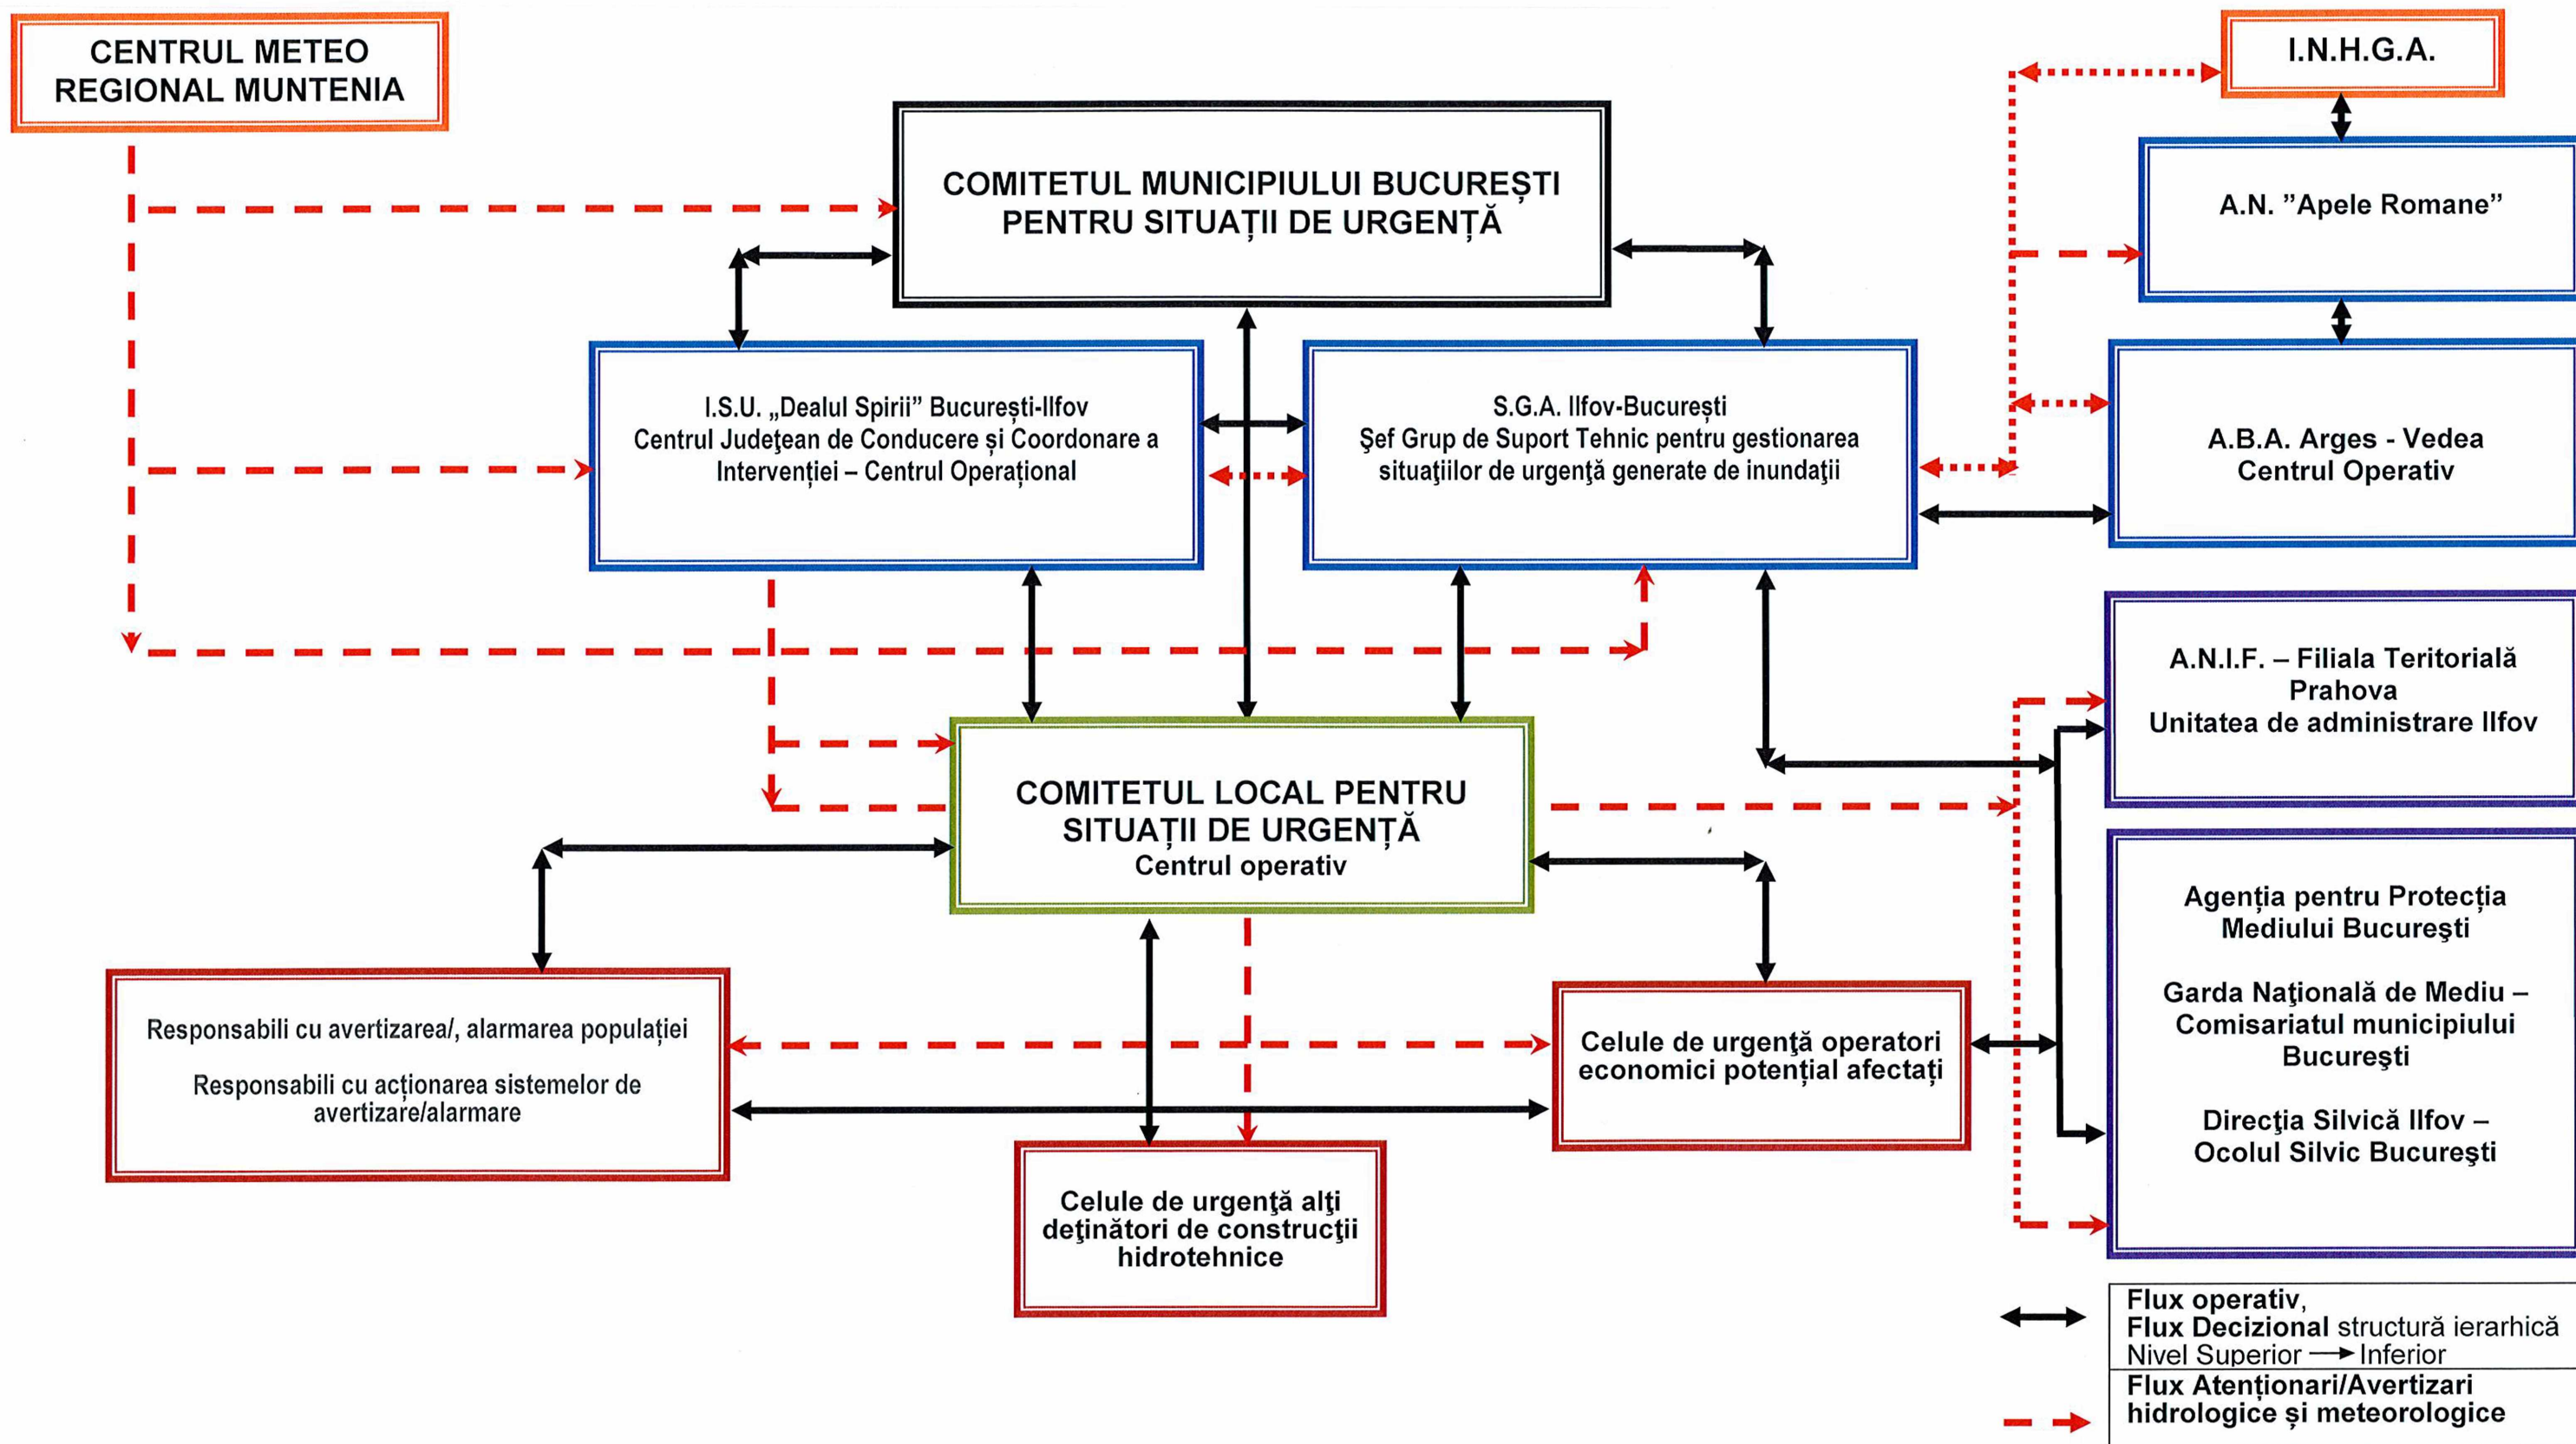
CENTRUL METEO REGIONAL MUNTENIA

I.N.H.G.A.

COMITETUL MUNICIPIULUI BUCUREȘTI PENTRU SITUAȚII DE URGENȚĂ

A.N. ”Apele Romane”

I.S.U. „Dealul Spirii” București-Ilfov
Centrul Judeţean de Conducere și Coordonare a Intervenției – Centrul Operațional

S.G.A. Ilfov-București
Şef Grup de Suport Tehnic pentru gestionarea situaţiilor de urgenţă generate de inundaţii

A.B.A. Arges - Vedea
Centrul Operativ

A.N.I.F. – Filiala Teritorială Prahova
Unitatea de administrare Ilfov

COMITETUL LOCAL PENTRU SITUAȚII DE URGENȚĂ
Centrul operativ

Agenția pentru Protecția Mediului Bucureşti

Garda Naţională de Mediu – Comisariatul municipiului Bucureşti

Direcţia Silvică Ilfov – Ocolul Silvic Bucureşti

Responsabili cu avertizarea/, alarmarea populației

Responsabili cu acționarea sistemelor de avertizare/alarmare

Celule de urgenţă operatori economici potențial afectați

Celule de urgenţă alţi deţinători de construcţii hidrotehnice

Flux operativ,
Flux Decizional structură ierarhică
Nivel Superior → Inferior

Flux Atenționari/Avertizari hidrologice și meteorologice